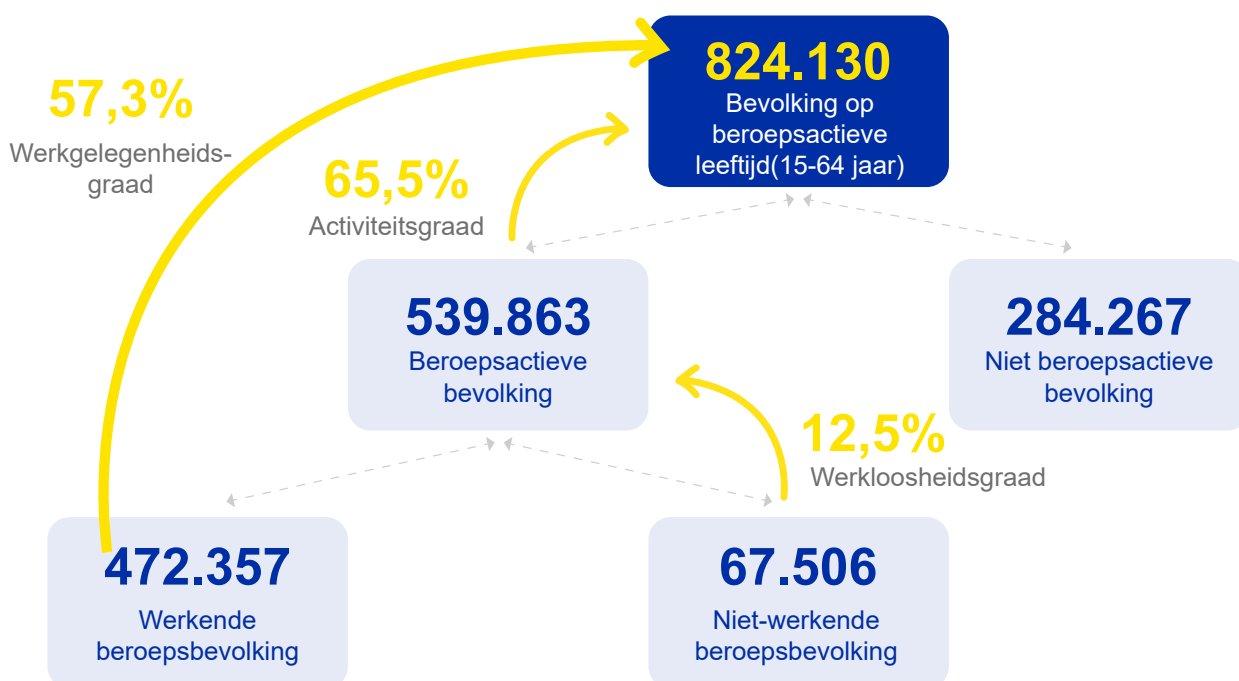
824.130
Bevolking op beroepsactieve leeftijd(15-64 jaar)

57,3%
Werkgelegenheids-graad

65,5%
Activiteitsgraad

539.863
Beroepsactieve bevolking

284.267
Niet beroepsactieve bevolking

12,5%
Werkloosheidsgraad

472.357
Werkende beroepsbevolking

67.506
Niet-werkende beroepsbevolking